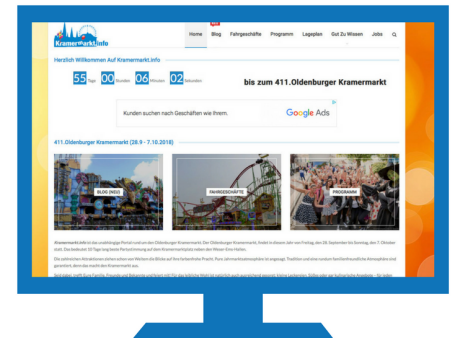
Kramermarkt.info

Home Blog Fahrgeschäfte Programm Lageplan Gut Zu Wissen Jobs

Herzlich Willkommen Auf Kramermarkt.info

55 Tage 00 Stunden 06 Minuten 02 Sekunden

bis zum 411.Oldenburger Kramermarkt

Kunden suchen nach Geschäften wie Ihrem.

Google Ads

411.Oldenburger Kramermarkt (28.9 - 7.10.2018)

BLOG (NEU)

FAHRGESCHÄFTE

PROGRAMM

Kramermarkt.info ist das unabhängige Portal rund um den Oldenburger Kramermarkt. Der Oldenburger Kramermarkt, findet in diesem Jahr von Freitag, den 28. September bis Sonntag, den 7. Oktober statt. Das bedeutet 10 Tage lang beste Partystimmung auf dem Kramermarktsplatz neben der Weser-Ems Hallen.

Die zahlreichen Attraktionen ziehen von Weitem die Blicke auf ihre farbenfrohe Pracht. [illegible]

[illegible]